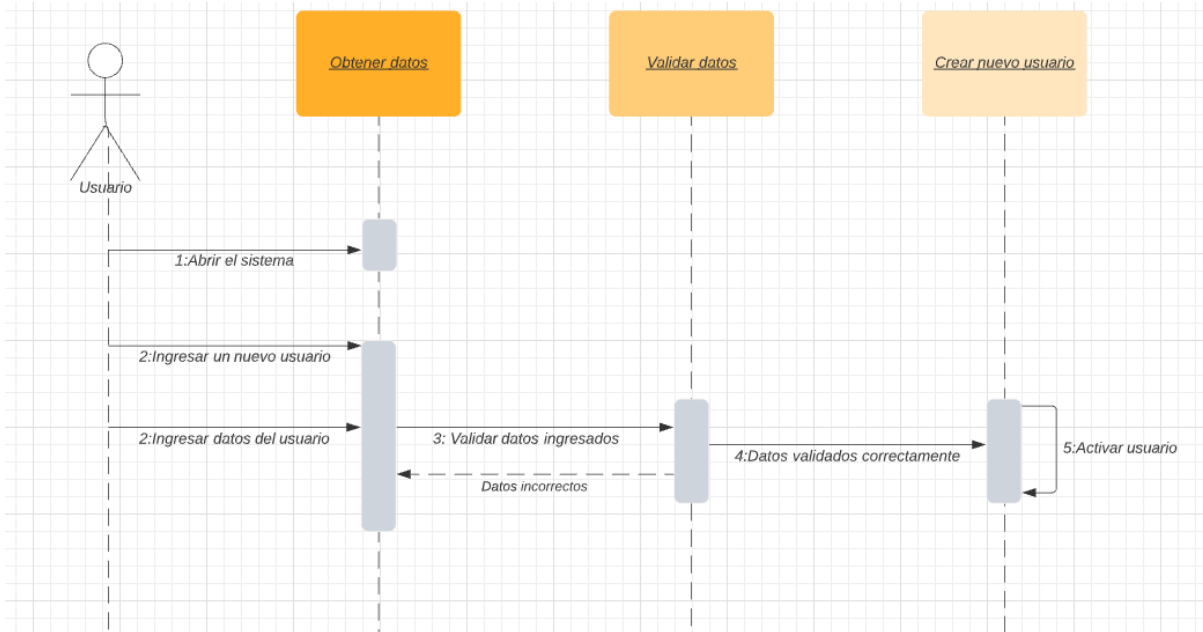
Usuario

Obtener datos

Validar datos

Crear nuevo usuario

1:Abrir el sistema

2:Ingresar un nuevo usuario

2:Ingresar datos del usuario

3: Validar datos ingresados

Datos incorrectos

4:Datos validados correctamente

5:Activar usuario